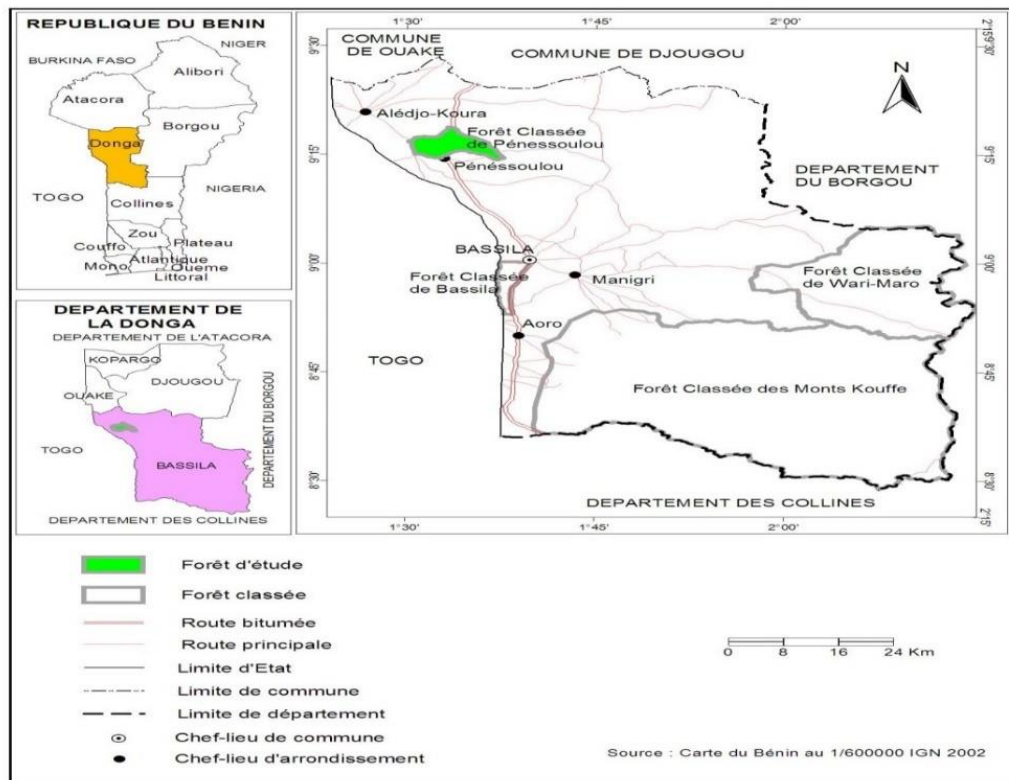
REPUBLIQUE DU BENIN
NIGER
BURKINA FASO
Alibori
Atacora
Borgou
Donga
NIGERIA
TOGO
Collines
Zou
Couffo
Plateau
Atlantique
Mono
Oueme
Littoral

DEPARTEMENT DE LA DONGA
DEPARTEMENT DE L'ATACORA
KOPARGO
DJOUGOU
OUAKE
TOGO
BASSILA
DEPARTEMENT DU BORGOU
DEPARTEMENT DES COLLINES

1°30'
1°45'
2°00'
9°30'
9°15'
9°00'
8°45'
8°30'
COMMUNE DE OUAKE
COMMUNE DE DJOUGOU
N
Alédjo-Koura
Forêt Classée de Pénessoulou
Pénéssoulou
DEPARTEMENT DU BORGOU
BASSILA
Forêt Classée de Bassila
Manigri
Forêt Classée de Wari-Maro
Aoro
TOGO
Forêt Classée des Monts Kouffe
DEPARTEMENT DES COLLINES
1°30'
1°45'
2°00'

Forêt d'étude
Forêt classée
Route bitumée
Route principale
Limite d'Etat
Limite de commune
Limite de département
Chef-lieu de commune
Chef-lieu d'arrondissement

0 8 16 24 Km

Source : Carte du Bénin au 1/600000 IGN 2002